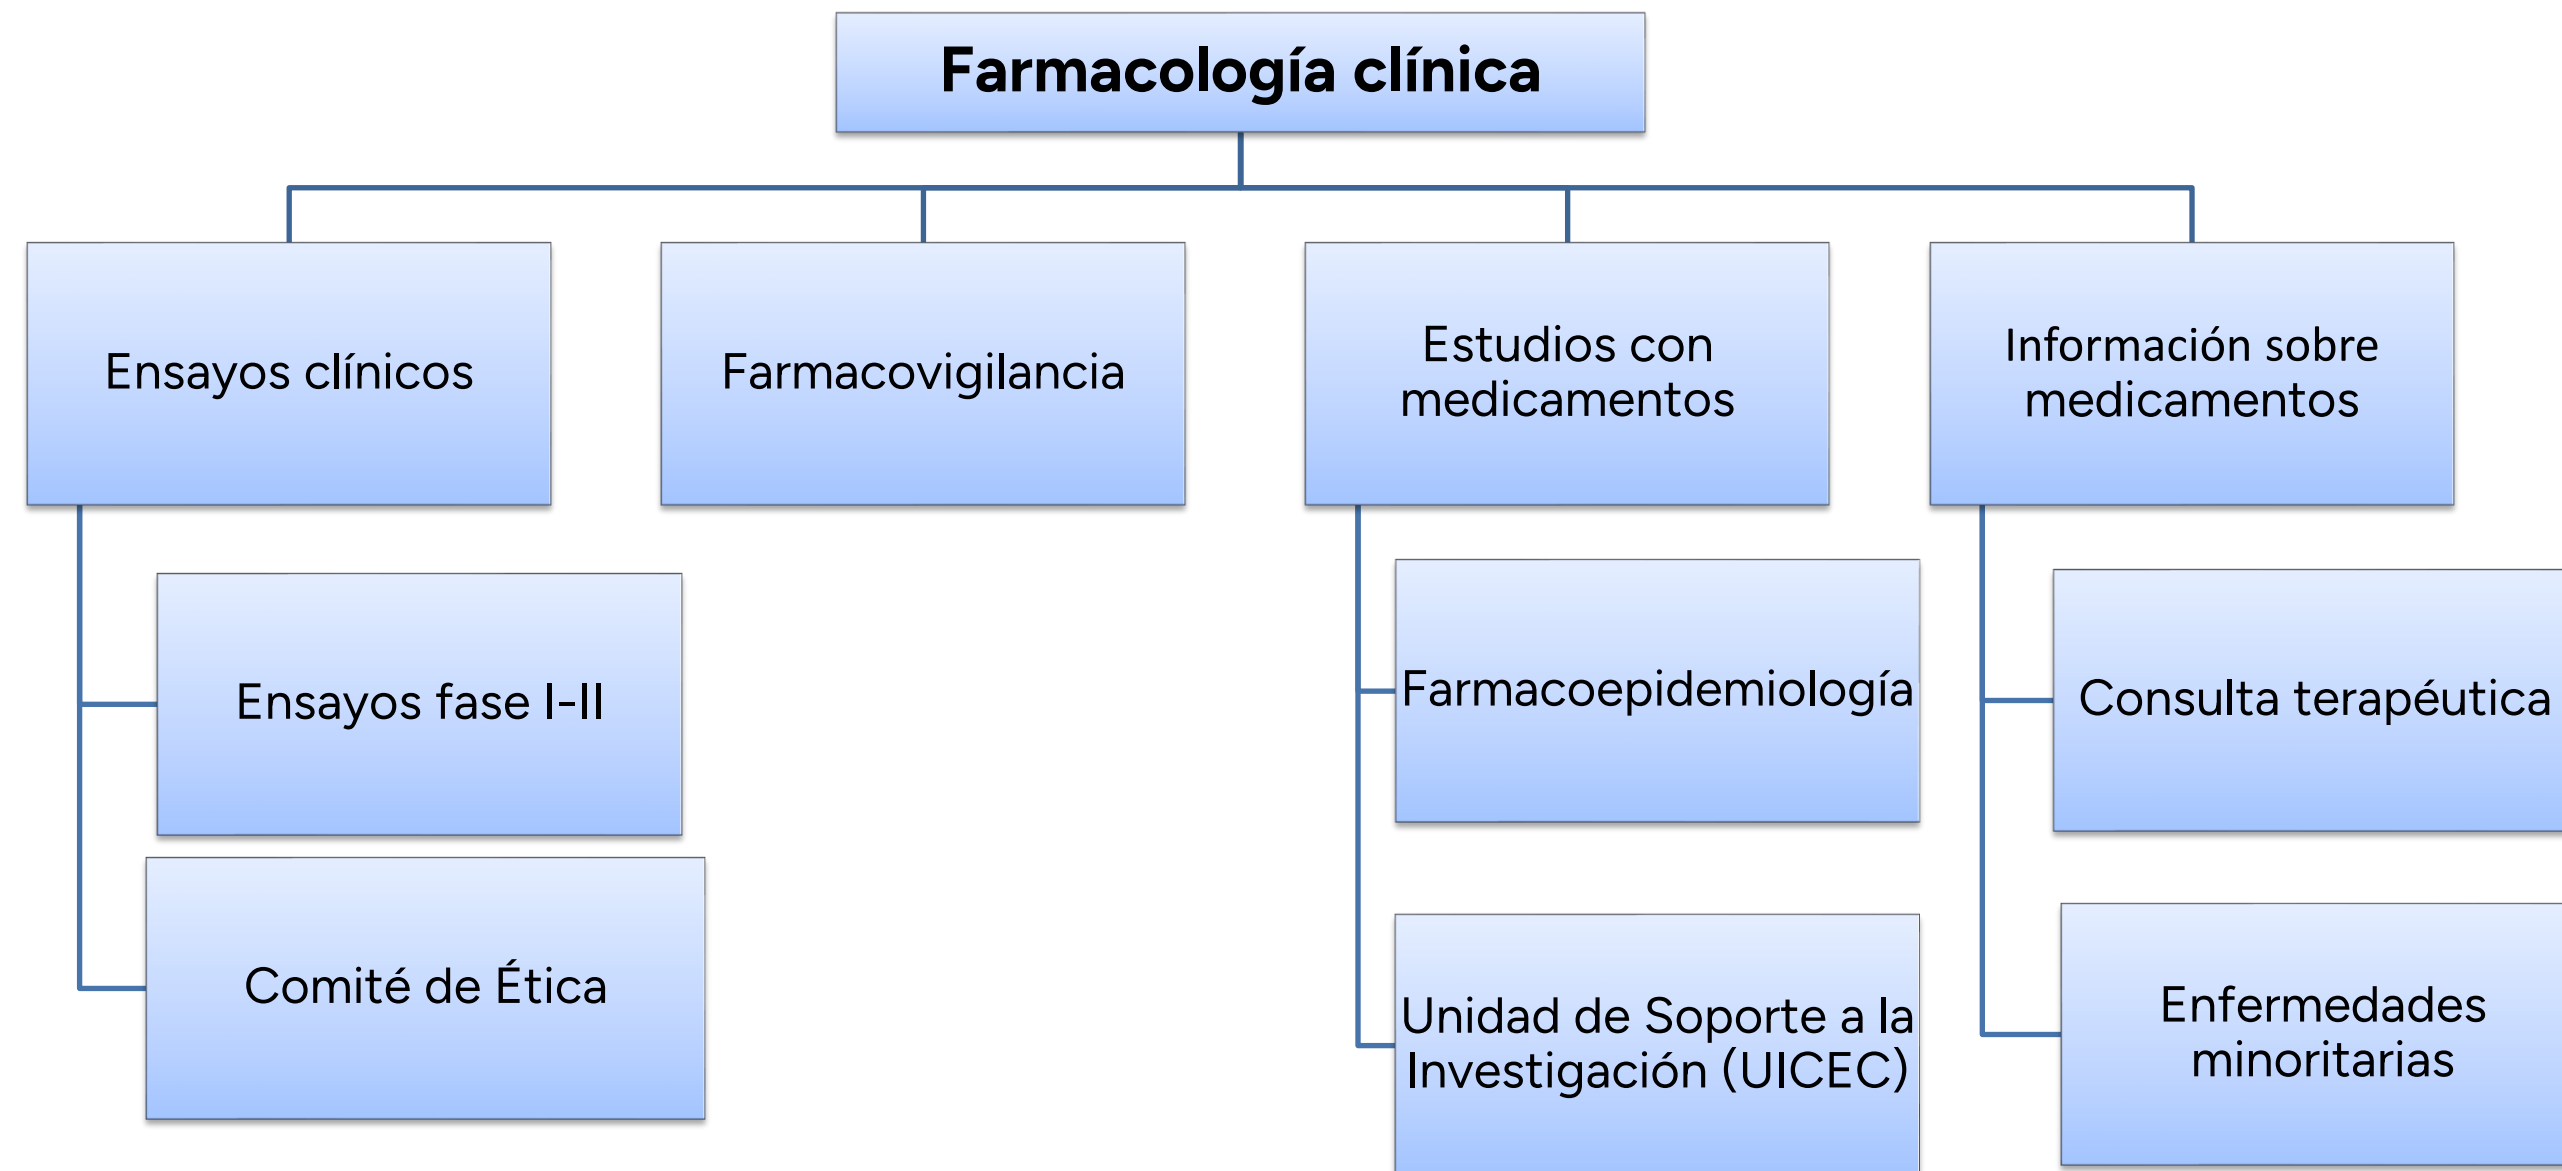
Farmacología clínica

Ensayos clínicos

Ensayos fase I-II

Comité de Ética

Farmacovigilancia

Estudios con medicamentos

Farmacoepidemiología

Unidad de Soporte a la Investigación (UICEC)

Información sobre medicamentos

Consulta terapéutica

Enfermedades minoritarias